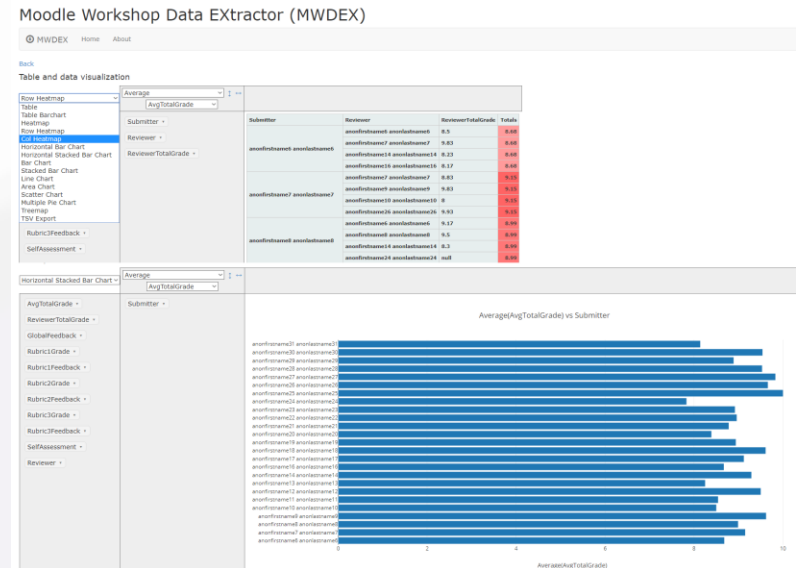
Moodle Workshop Data EXtractor (MWDEX)

MWDEX Home About

Back

Table and data visualization

Row Heatmap
Table
Table Barchart
Heatmap
Row Heatmap
Col Heatmap
Horizontal Bar Chart
Horizontal Stacked Bar Chart
Bar Chart
Stacked Bar Chart
Line Chart
Area Chart
Scatter Chart
Multiple Pie Chart
Treemap
TSV Export

Average
AvgTotalGrade

Submitter
Reviewer
ReviewerTotalGrade

Rubric3Feedback
SelfAssessment

| Submitter | Reviewer | ReviewerTotalGrade | Totals |
|---|---|---|---|
| anonfirstname6 anonlastname6 | anonfirstname6 anonlastname6 | 8.5 | 8.68 |
| | anonfirstname7 anonlastname7 | 9.83 | 8.68 |
| | anonfirstname14 anonlastname14 | 8.23 | 8.68 |
| | anonfirstname16 anonlastname16 | 8.17 | 8.68 |
| anonfirstname7 anonlastname7 | anonfirstname7 anonlastname7 | 8.83 | 9.15 |
| | anonfirstname9 anonlastname9 | 9.83 | 9.15 |
| | anonfirstname10 anonlastname10 | 8 | 9.15 |
| | anonfirstname26 anonlastname26 | 9.93 | 9.15 |
| anonfirstname8 anonlastname8 | anonfirstname6 anonlastname6 | 9.17 | 8.99 |
| | anonfirstname8 anonlastname8 | 9.5 | 8.99 |
| | anonfirstname14 anonlastname14 | 8.3 | 8.99 |
| | anonfirstname24 anonlastname24 | null | 8.99 |

Horizontal Stacked Bar Chart
Average
AvgTotalGrade

AvgTotalGrade
ReviewerTotalGrade
GlobalFeedback
Rubric1Grade
Rubric1Feedback
Rubric2Grade
Rubric2Feedback
Rubric3Grade
Rubric3Feedback
SelfAssessment
Reviewer

Submitter

Average(AvgTotalGrade) vs Submitter

anonfirstname31 anonlastname31
anonfirstname30 anonlastname30
anonfirstname29 anonlastname29
anonfirstname28 anonlastname28
anonfirstname27 anonlastname27
anonfirstname26 anonlastname26
anonfirstname25 anonlastname25
anonfirstname24 anonlastname24
anonfirstname23 anonlastname23
anonfirstname22 anonlastname22
anonfirstname21 anonlastname21
anonfirstname20 anonlastname20
anonfirstname19 anonlastname19
anonfirstname18 anonlastname18
anonfirstname17 anonlastname17
anonfirstname16 anonlastname16
anonfirstname14 anonlastname14
anonfirstname13 anonlastname13
anonfirstname12 anonlastname12
anonfirstname11 anonlastname11
anonfirstname10 anonlastname10
anonfirstname9 anonlastname9
anonfirstname8 anonlastname8
anonfirstname7 anonlastname7
anonfirstname6 anonlastname6

0 2 4 6 8 10

Average(AvgTotalGrade)